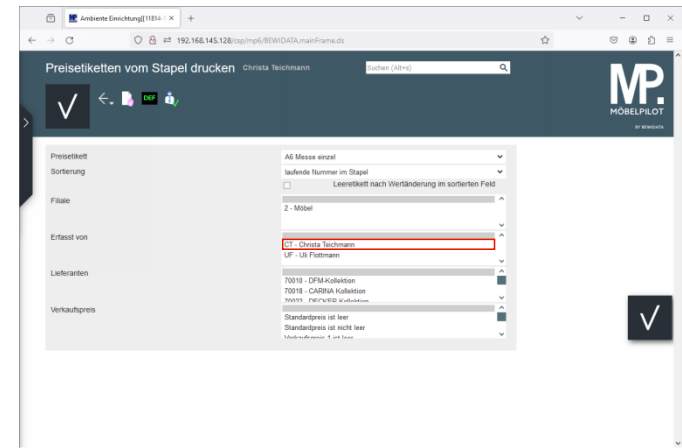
Ambiente Einrichtung[[11814 ×

192.168.145.128/csp/mp6/BEWIDATA.mainFrame.cls

Preisetiketten vom Stapel drucken Christa Teichmann

Suchen (Alt+s)

DEF

MP. MÖBELPILOT BY BEWIDATA

Preisetikett
A6 Messe einzel

Sortierung
laufende Nummer im Stapel

Leeretikett nach Wertänderung im sortierten Feld

Filiale
2 - Möbel

Erfasst von
CT - Christa Teichmann
UF - Uli Flottmann

Lieferanten
70010 - DFM-Kollektion
70018 - CARINA Kollektion
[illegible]

Verkaufspreis
Standardpreis ist leer
Standardpreis ist nicht leer
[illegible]